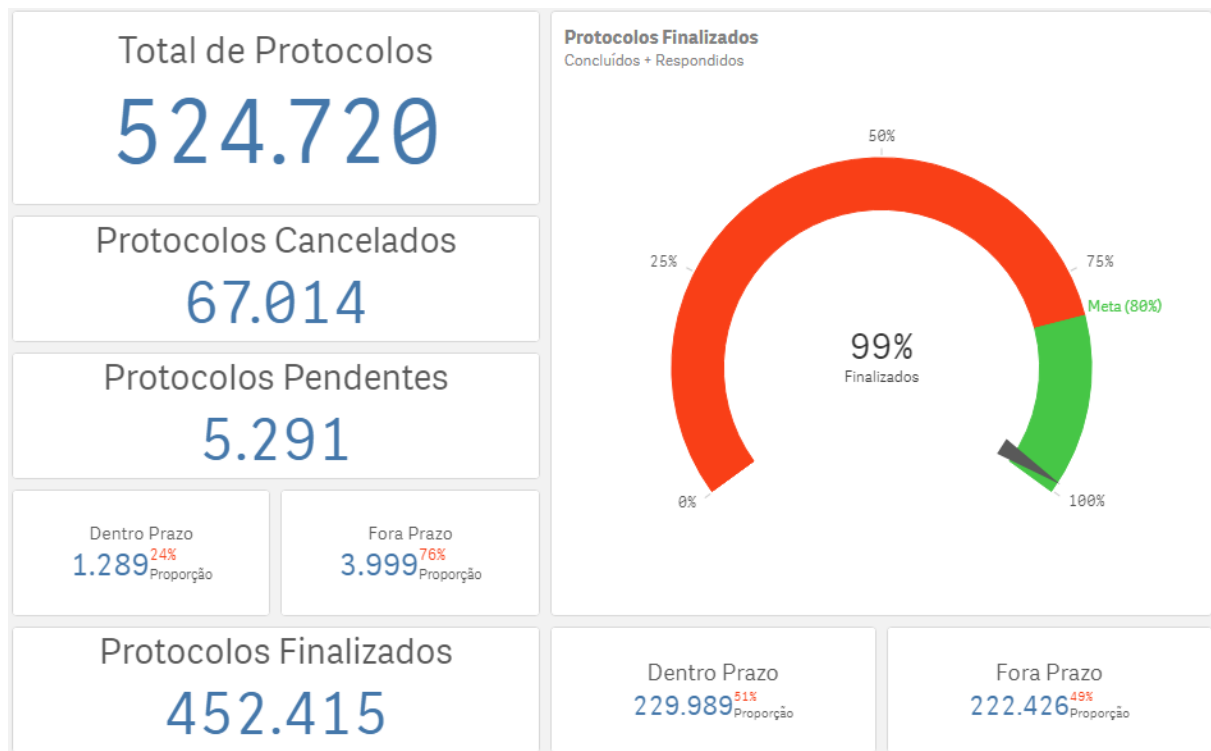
Total de Protocolos
524.720

Protocolos Cancelados
67.014

Protocolos Pendentes
5.291

Dentro Prazo
1.289 24% Proporção

Fora Prazo
3.999 76% Proporção

Protocolos Finalizados
Concluídos + Respondidos

50%
25%
75%
Meta (80%)
99%
Finalizados
0%
100%

Protocolos Finalizados
452.415

Dentro Prazo
229.989 51% Proporção

Fora Prazo
222.426 49% Proporção